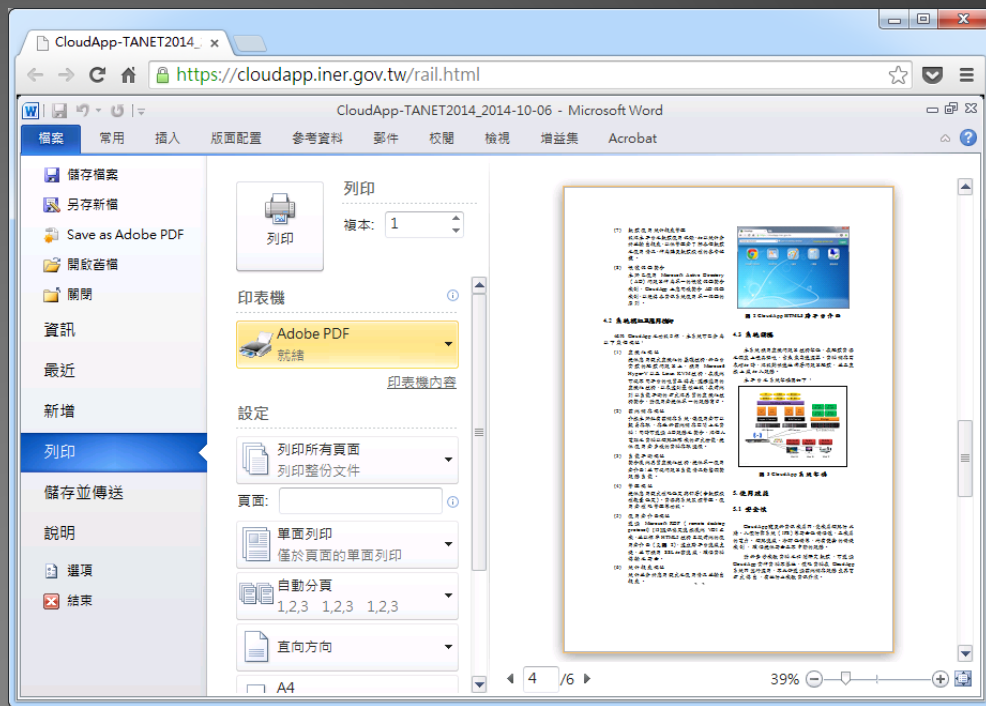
CloudApp-TANET2014_

https://cloudapp.iner.gov.tw/rail.html

CloudApp-TANET2014_2014-10-06 - Microsoft Word

檔案 常用 插入 版面配置 參考資料 郵件 校閱 檢視 增益集 Acrobat

儲存檔案
另存新檔
Save as Adobe PDF
開啟舊檔
關閉
資訊
最近
新增
列印
儲存並傳送
說明
選項
結束

列印
列印
複本: 1

印表機
Adobe PDF
就緒
印表機內容

設定
列印所有頁面
列印整份文件
頁面:
單面列印
僅於頁面的單面列印
自動分頁
1,2,3 1,2,3 1,2,3
直向方向
A4

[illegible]

4 /6 39%